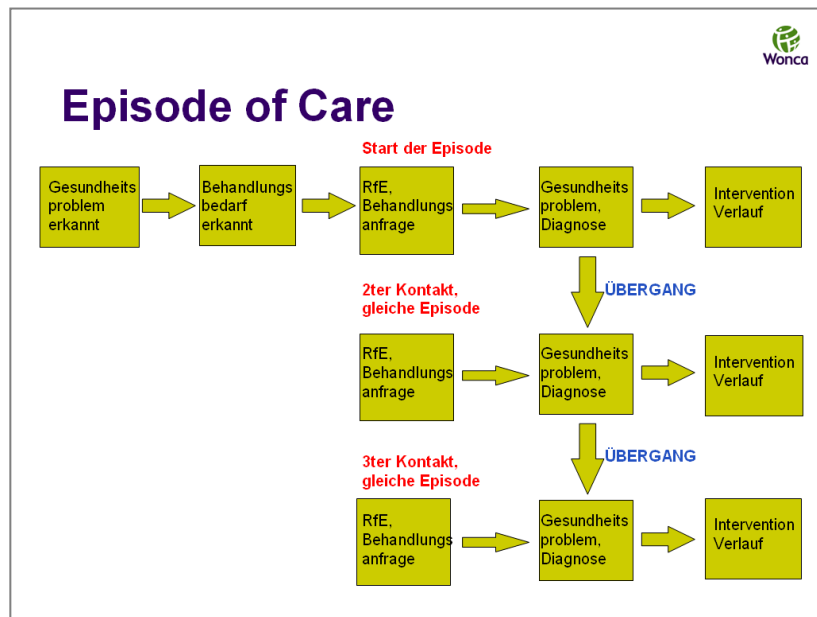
Wonca

Episode of Care

Start der Episode

Gesundheits problem erkannt

Behandlungs bedarf erkannt

RfE, Behandlungs anfrage

Gesundheits problem, Diagnose

Intervention Verlauf

ÜBERGANG

2ter Kontakt, gleiche Episode

RfE, Behandlungs anfrage

Gesundheits problem, Diagnose

Intervention Verlauf

ÜBERGANG

3ter Kontakt, gleiche Episode

RfE, Behandlungs anfrage

Gesundheits problem, Diagnose

Intervention Verlauf